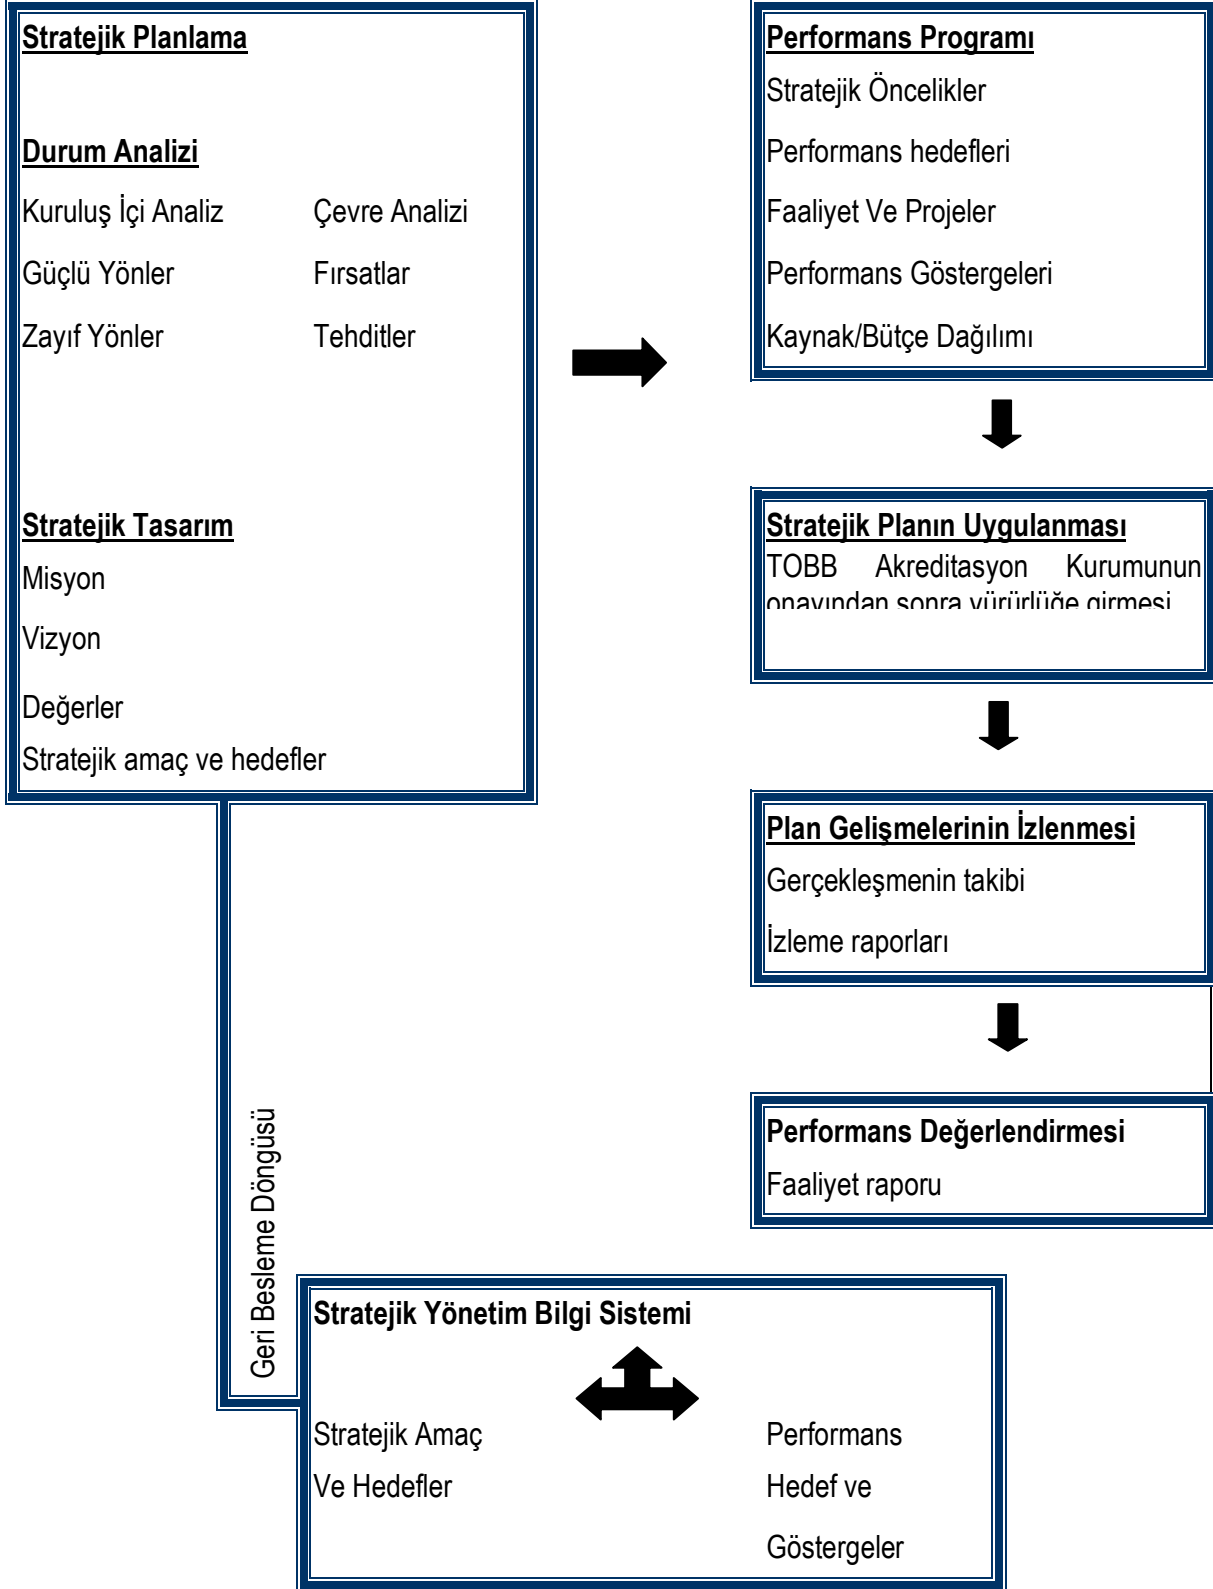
Stratejik Planlama

Durum Analizi

Kuruluş İçi Analiz

Güçlü Yönler

Zayıf Yönler

Çevre Analizi

Fırsatlar

Tehditler

Stratejik Tasarım

Misyon

Vizyon

Değerler

Stratejik amaç ve hedefler

Performans Programı

Stratejik Öncelikler

Performans hedefleri

Faaliyet Ve Projeler

Performans Göstergeleri

Kaynak/Bütçe Dağılımı

Stratejik Planın Uygulanması

TOBB Akreditasyon Kurumunun onayından sonra yürürlüğe girmesi

Plan Gelişmelerinin İzlenmesi

Gerçekleşmenin takibi

İzleme raporları

Performans Değerlendirmesi

Faaliyet raporu

Geri Besleme Döngüsü

Stratejik Yönetim Bilgi Sistemi

Stratejik Amaç Ve Hedefler

Performans Hedef ve Göstergeler